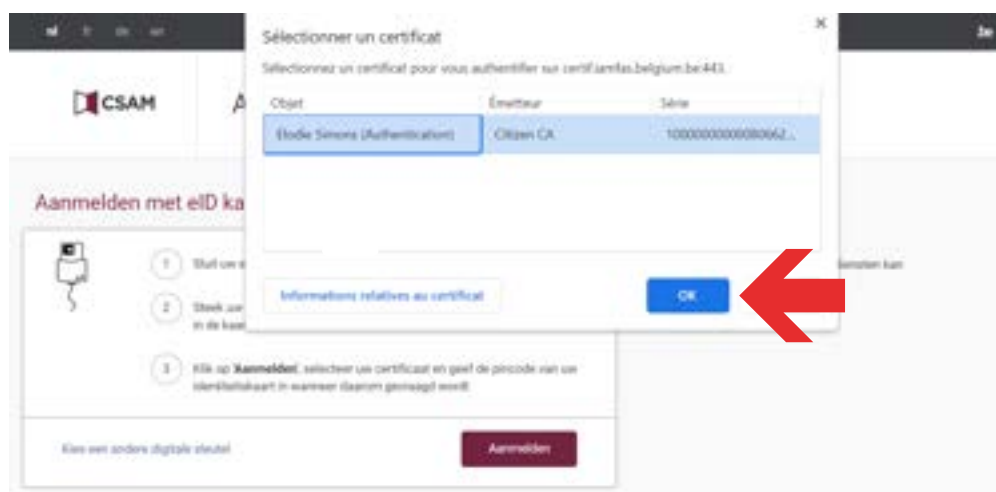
nl fr de en

Je

CSAM

A

Aanmelden met eID ka

1 Sluit uw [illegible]

2 Steek uw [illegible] in de kaa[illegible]

3 Klik op 'Aanmelden', selecteer uw certificaat en geef de pincode van uw identiteitskaart in wanneer daarom gevraagd wordt.

Kies een andere digitale sleutel

Aanmelden

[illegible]diensten kan

Sélectionner un certificat

×

Sélectionnez un certificat pour vous authentifier sur certif.iamfas.belgium.be:443

| Objet | Émetteur | Série |
|---|---|---|
| Elodie Simons (Authentication) | Citizen CA | 10000000000080062... |

Informations relatives au certificat

OK